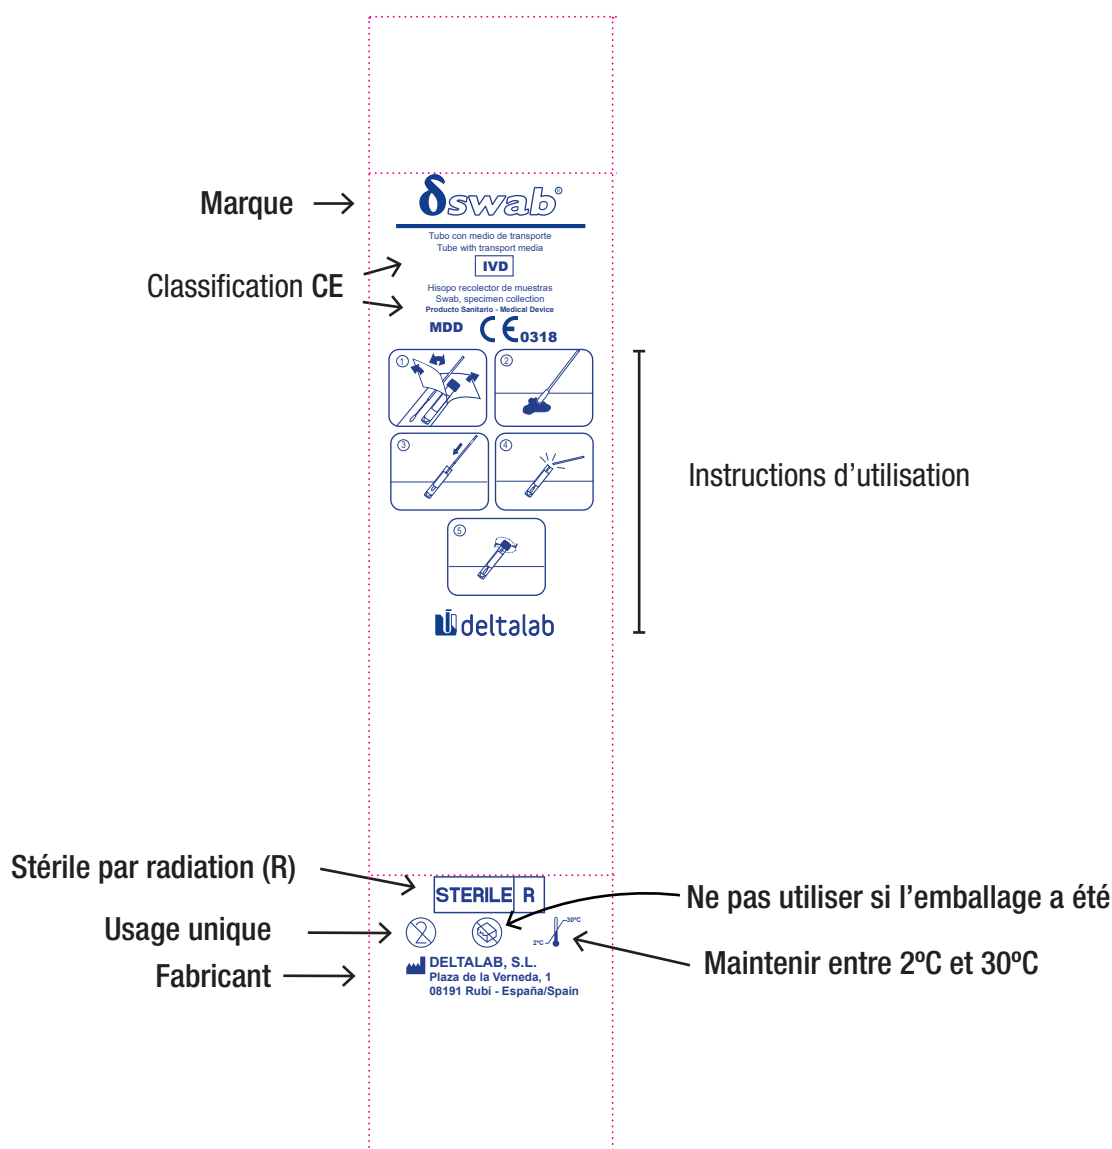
Marque

δswab®

Tubo con medio de transporte
Tube with transport media

IVD

Classification CE

Hisopo recolector de muestras
Swab, specimen collection
Producto Sanitario - Medical Device

MDD CE0318

①
②
③
④
⑤

Instructions d'utilisation

deltalab

Stérile par radiation (R)

STERILE R

Ne pas utiliser si l'emballage a été

Usage unique

30ºC
2ºC

Maintenir entre 2ºC et 30ºC

Fabricant

DELTALAB, S.L.
Plaza de la Verneda, 1
08191 Rubí - España/Spain